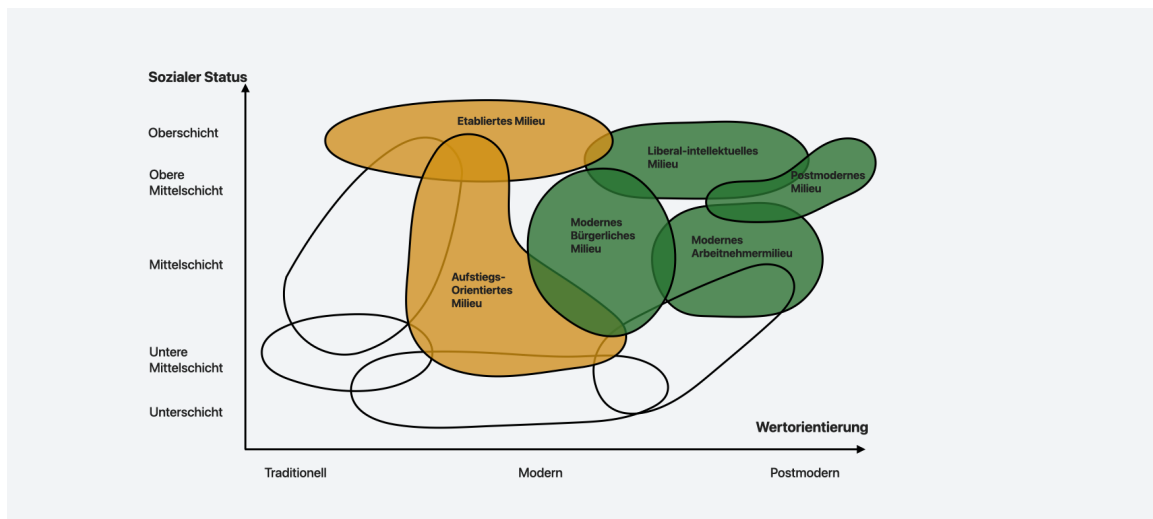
Sozialer Status

Oberschicht

Obere Mittelschicht

Mittelschicht

Untere Mittelschicht

Unterschicht

Etabliertes Milieu

Liberal-intellektuelles Milieu

Postmodernes Milieu

Modernes Bürgerliches Milieu

Modernes Arbeitnehmermilieu

Aufstiegs-Orientiertes Milieu

Wertorientierung

Traditionell

Modern

Postmodern